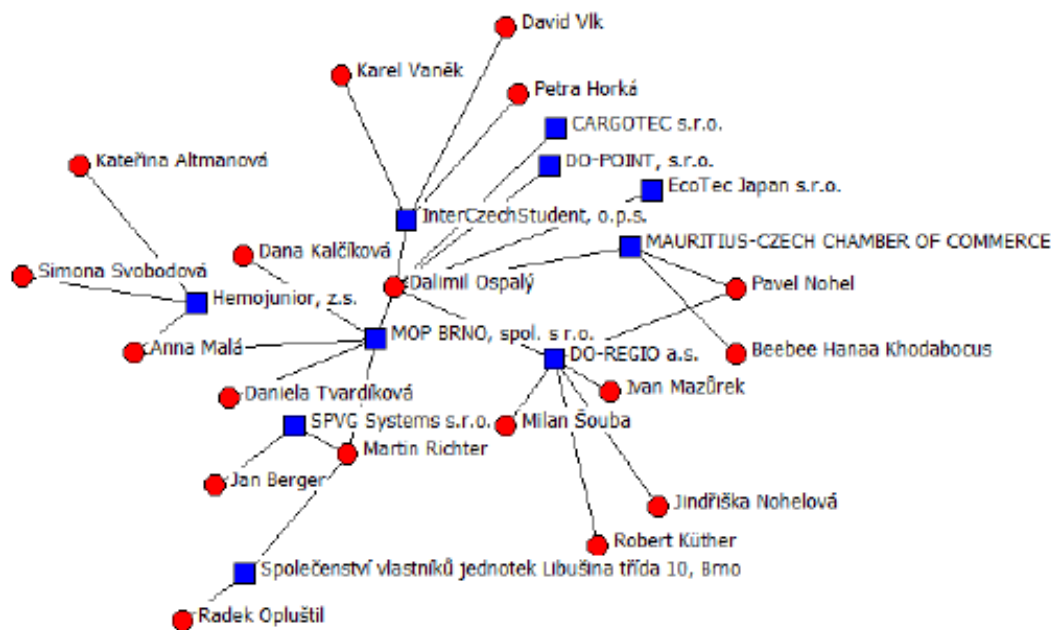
David Vlk
Karel Vaněk
Petra Horká
CARGOTEC s.r.o.
Kateřina Altmanová
DO-POINT, s.r.o.
EcoTec Japan s.r.o.
InterCzechStudent, o.p.s.
MAURITIUS-CZECH CHAMBER OF COMMERCE
Dana Kalčíková
Simona Svobodová
Dalimil Ospalý
Pavel Nohel
Hemojunior, z.s.
MOP BRNO, spol. s r.o.
Anna Malá
DO-REGIO a.s.
Beebee Hanaa Khodabocus
Ivan Mazůrek
Daniela Tvardíková
SPVG Systems s.r.o.
Milan Šouba
Martin Richter
Jan Berger
Jindřiška Nohelová
Robert Küther
Společenství vlastníků jednotek Libušina třída 10, Brno
Radek Opluštil